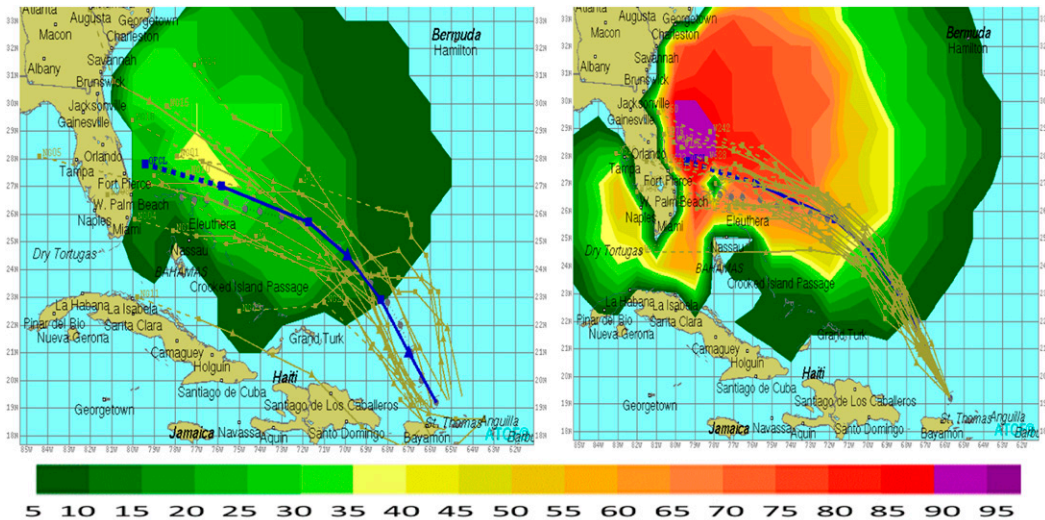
Atlanta Augusta Georgetown Macon Charleston Savannah Albany Brunswick Jacksonville Gainesville Orlando Tampa Fort Pierce W. Palm Beach Naples Miami Eleuthera Nassau Dry Tortugas BAHAMAS Crooked Island Passage La Habana La Isabela Pinar del Rio Santa Clara Nueva Gerona Camaguey Holguin Grand Turk Haiti Santiago de Cuba Santiago de Los Caballeros Georgetown Jamaica Navassa Aquin Santo Domingo Bayamon St. Thomas Anguilla Barb Bermuda Hamilton ATCF

Atlanta Augusta Georgetown Macon Charleston Savannah Albany Brunswick Jacksonville Gainesville Orlando Tampa Fort Pierce W. Palm Beach Naples Miami Eleuthera Nassau Dry Tortugas BAHAMAS Crooked Island Passage La Habana La Isabela Pinar del Rio Santa Clara Nueva Gerona Camaguey Holguin Grand Turk Haiti Santiago de Cuba Santiago de Los Caballeros Georgetown Jamaica Navassa Aquin Santo Domingo Bayamon St. Thomas Anguilla Bermuda Hamilton ATCF

5 10 15 20 25 30 35 40 45 50 55 60 65 70 75 80 85 90 95